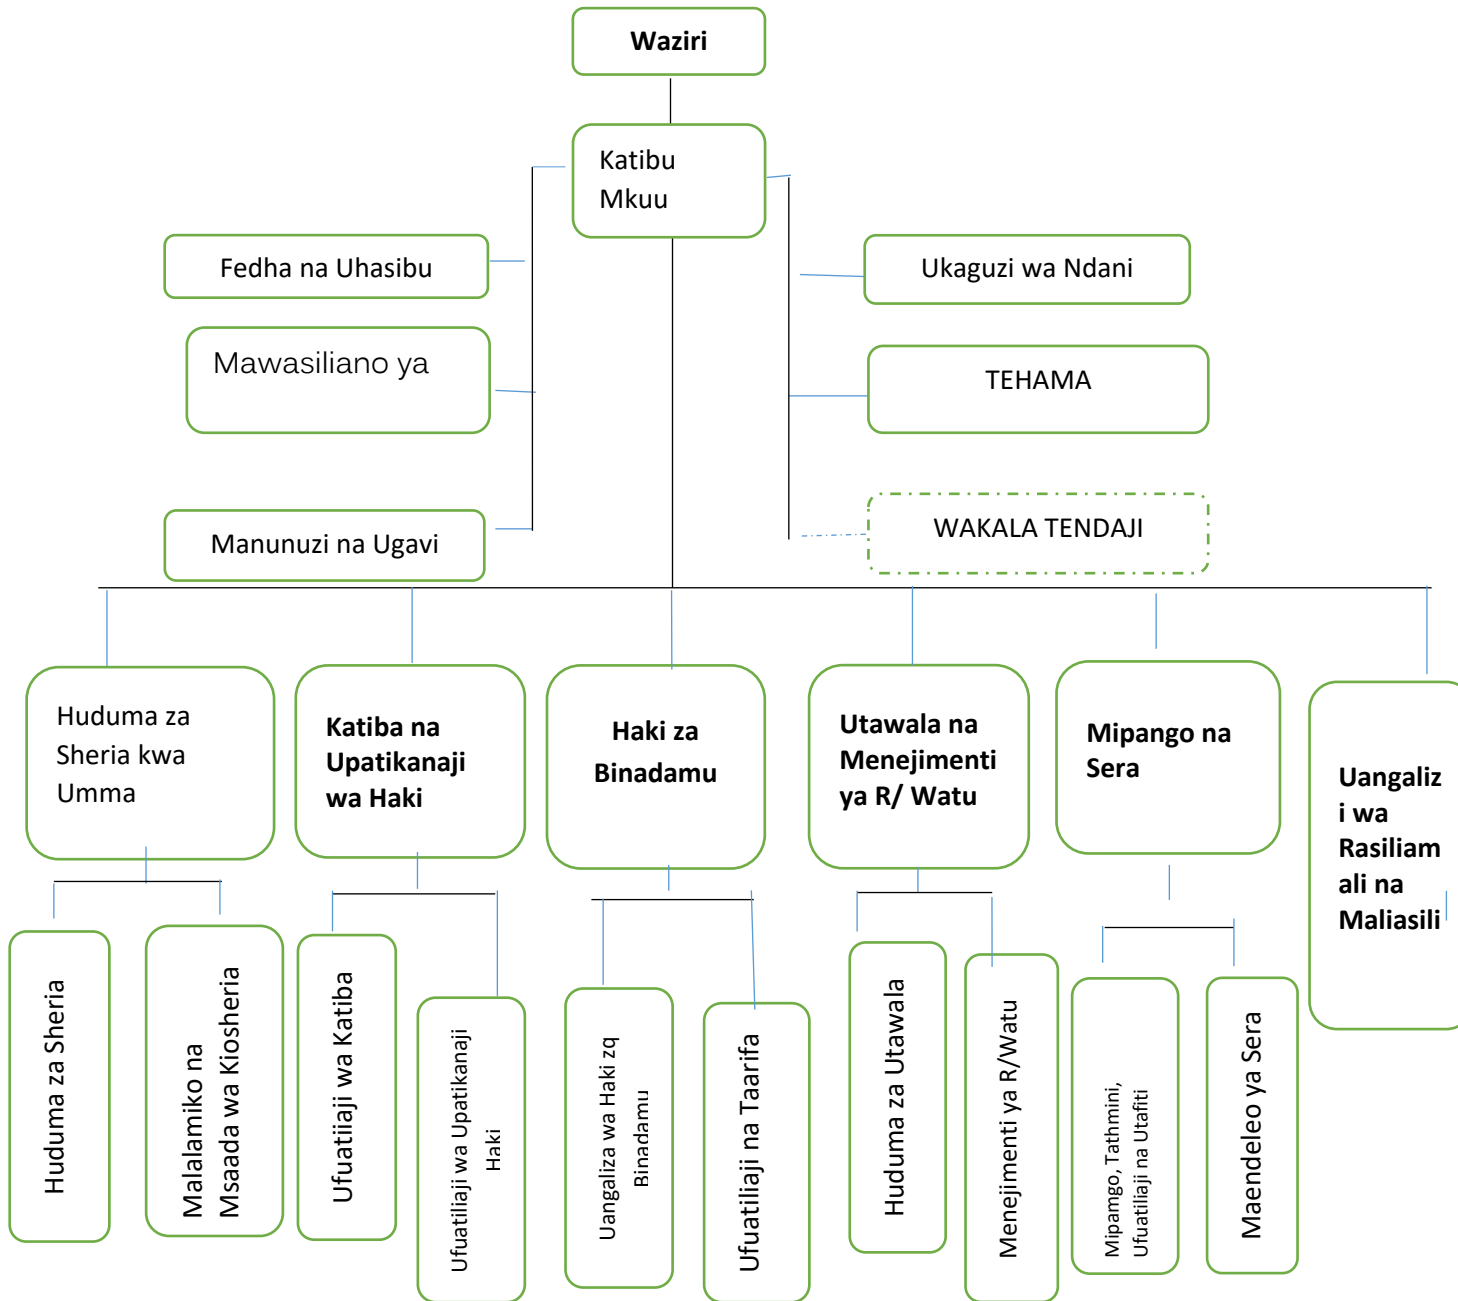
Waziri

Katibu Mkuu

Fedha na Uhasibu

Mawasiliano ya

Manunuzi na Ugavi

Ukaguzi wa Ndani

TEHAMA

WAKALA TENDAJI

Huduma za Sheria kwa Umma

Katiba na Upatikanaji wa Haki

Haki za Binadamu

Utawala na Menejimenti ya R/ Watu

Mipango na Sera

Uangalizi wa Rasiliamali na Maliasili

Huduma za Sheria

Malalamiko na Msaada wa Kiosheria

Ufuatiiaji wa Katiba

Ufuatiliaji wa Upatikanaji Haki

Uangaliza wa Haki zq Binadamu

Ufuatiliaji na Taarifa

Huduma za Utawala

Menejimenti ya R/Watu

Mipamgo, Tathmini, Ufuatiliaji na Utafiti

Maendeleo ya Sera